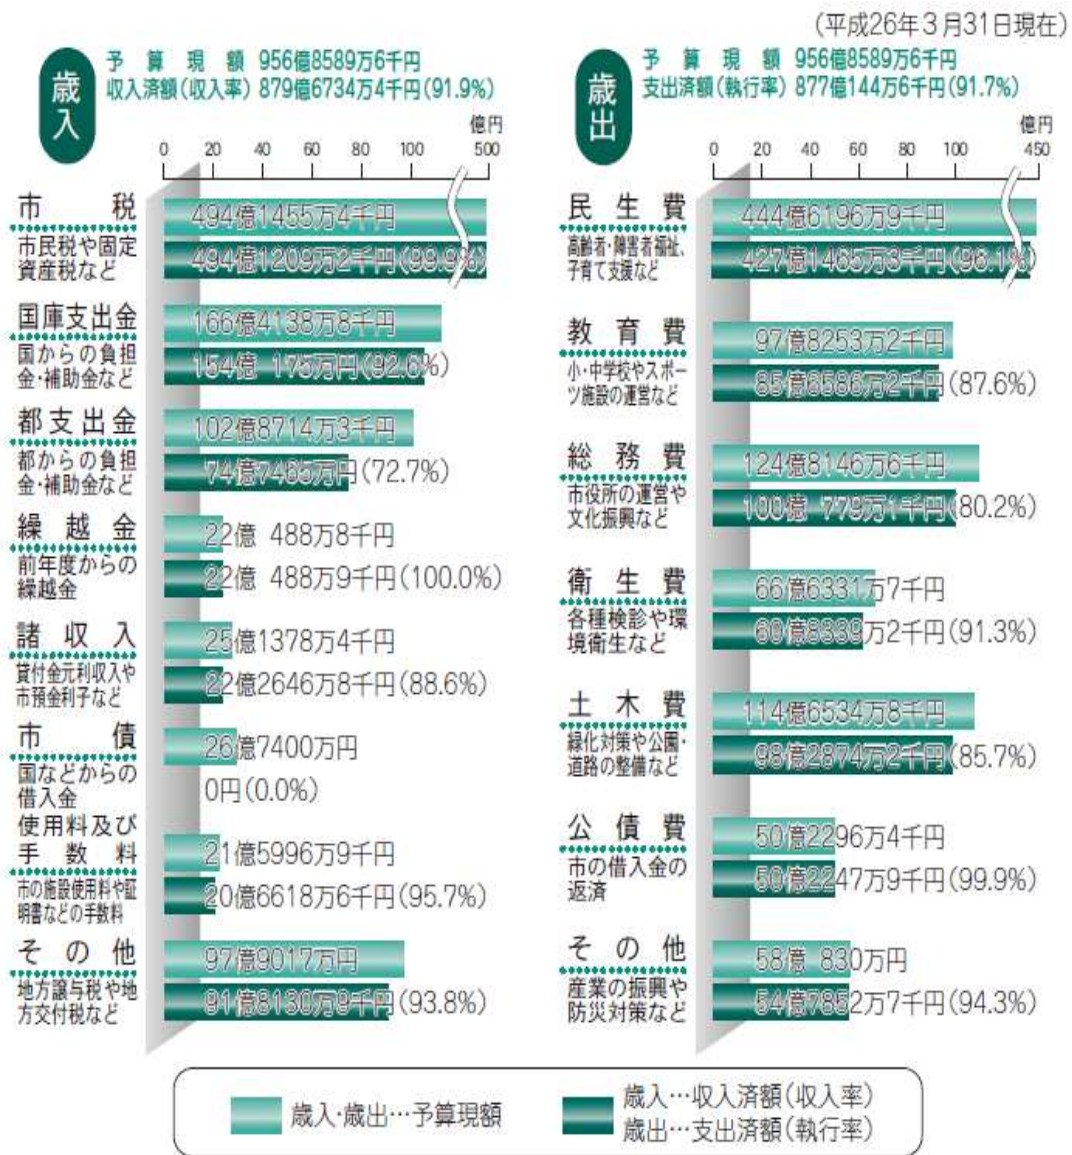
(平成26年3月31日現在)

歳入

予算現額 956億8589万6千円
収入済額(収入率) 879億6734万4千円(91.9%)

億円
0 20 40 60 80 100 500

市税
市民税や固定資産税など
494億1455万4千円
494億1209万2千円(99.9%)

国庫支出金
国からの負担金・補助金など
166億4138万8千円
154億 175万円(92.6%)

都支出金
都からの負担金・補助金など
102億8714万3千円
74億7465万円(72.7%)

繰越金
前年度からの繰越金
22億 488万8千円
22億 488万9千円(100.0%)

諸収入
貸付金元利収入や市預金利子など
25億1378万4千円
22億2646万8千円(88.6%)

市債
国などからの借入金
26億7400万円
0円(0.0%)

使用料及び手数料
市の施設使用料や証明書などの手数料
21億5996万9千円
20億6618万6千円(95.7%)

その他
地方譲与税や地方交付税など
97億9017万円
91億8130万8千円(93.8%)

歳出

予算現額 956億8589万6千円
支出済額(執行率) 877億144万6千円(91.7%)

億円
0 20 40 60 80 100 450

民生費
高齢者・障害者福祉、子育て支援など
444億6196万9千円
427億1465万3千円(96.1%)

教育費
小・中学校やスポーツ施設の運営など
97億8253万2千円
85億8586万2千円(87.6%)

総務費
市役所の運営や文化振興など
124億8146万6千円
100億 779万1千円(80.2%)

衛生費
各種検診や環境衛生など
66億6331万7千円
60億8339万2千円(91.3%)

土木費
緑化対策や公園・道路の整備など
114億6534万8千円
98億2874万2千円(85.7%)

公債費
市の借入金の返済
50億2296万4千円
50億2247万9千円(99.9%)

その他
産業の振興や防災対策など
58億 830万円
54億7852万7千円(94.3%)

歳入・歳出…予算現額
歳入…収入済額(収入率)
歳出…支出済額(執行率)